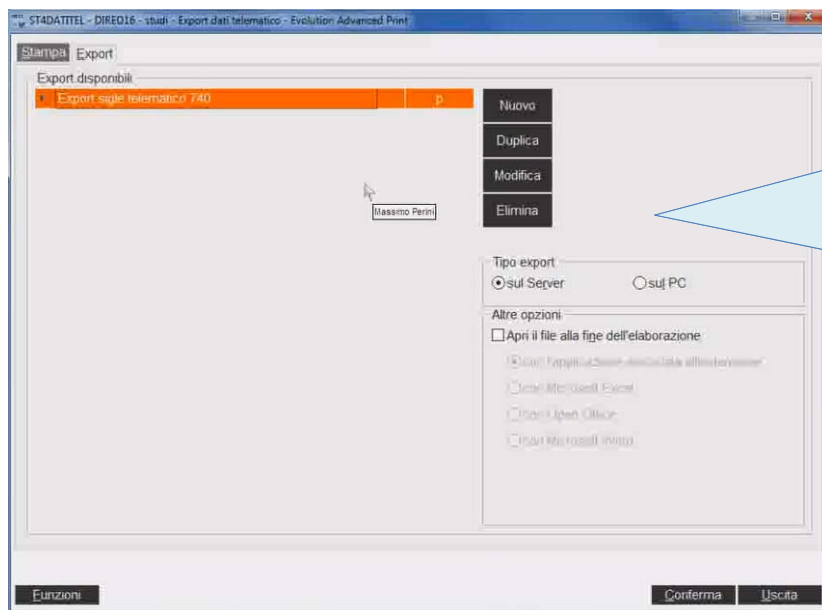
ST4DATITEL - DIRE016 - studi - Export dati telematico - Evolution Advanced Print

Stampa Export

Export disponibili

Export sigle telematico 740 | P

Nuovo
Duplica
Modifica
Elimina

Massimo Perini

Tipo export
sul Server
sul PC

Altre opzioni
Apri il file alla fine dell'elaborazione
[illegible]
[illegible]
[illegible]
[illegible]

Funzioni

Conferma
Uscita